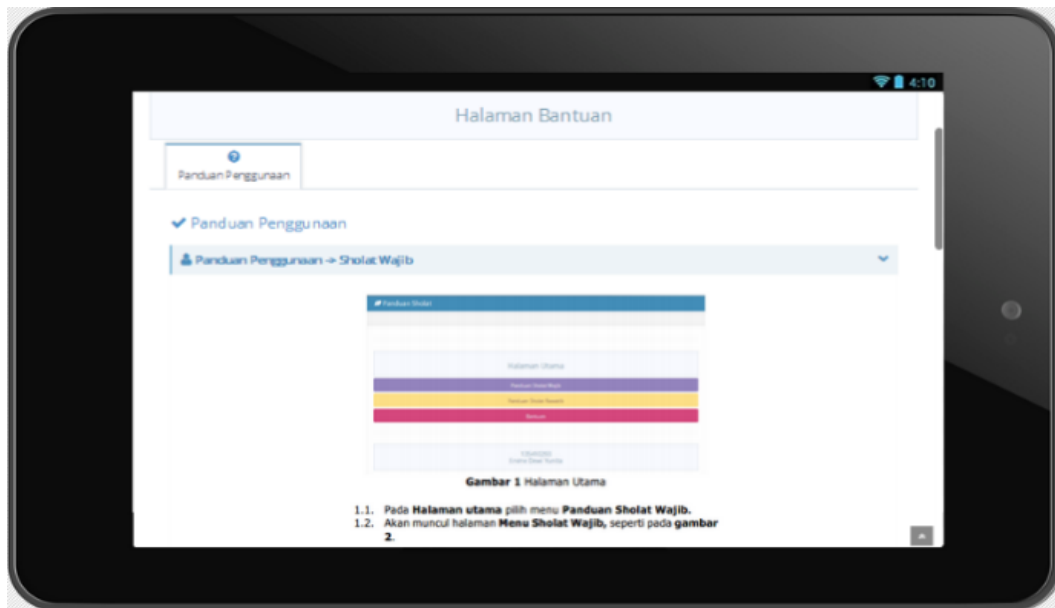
4:10

Halaman Bantuan

Panduan Penggunaan

Panduan Penggunaan

Panduan Penggunaan -> Sholat Wajib

Panduan Sholat

Halaman Utama

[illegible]

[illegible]

Bantuan

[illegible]

**Gambar 1** Halaman Utama

1.1. Pada **Halaman utama** pilih menu **Panduan Sholat Wajib.**
1.2. Akan muncul halaman **Menu Sholat Wajib,** seperti pada **gambar 2**.